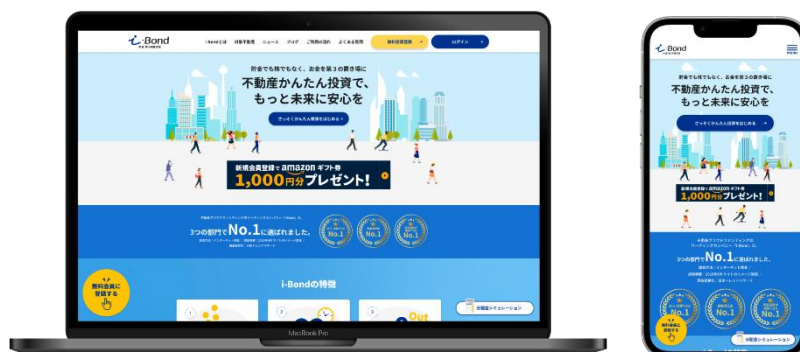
i-Bond

i-Bondとは　投資不動産　ニュース　ブログ　ご利用の流れ　よくある質問　無料会員登録　ログイン

貯金でも株でもなく、お金を第３の置き場に
不動産かんたん投資で、
もっと未来に安心を

さっそくかんたん投資をはじめる

新規会員登録で amazon ギフト券
1,000円分プレゼント!

3つの部門でNo.1に選ばれました。

No.1　No.1　No.1

無料会員に登録する

i-Bondの特徴

分配金シミュレーション

MacBook Pro

i-Bond

貯金でも株でもなく、お金を第３の置き場に
不動産かんたん投資で、
もっと未来に安心を

さっそくかんたん投資をはじめる

新規会員登録で amazon ギフト券
1,000円分プレゼント!

3つの部門でNo.1に選ばれました。

No.1　No.1　No.1

無料会員に登録する

分配金シミュレーション